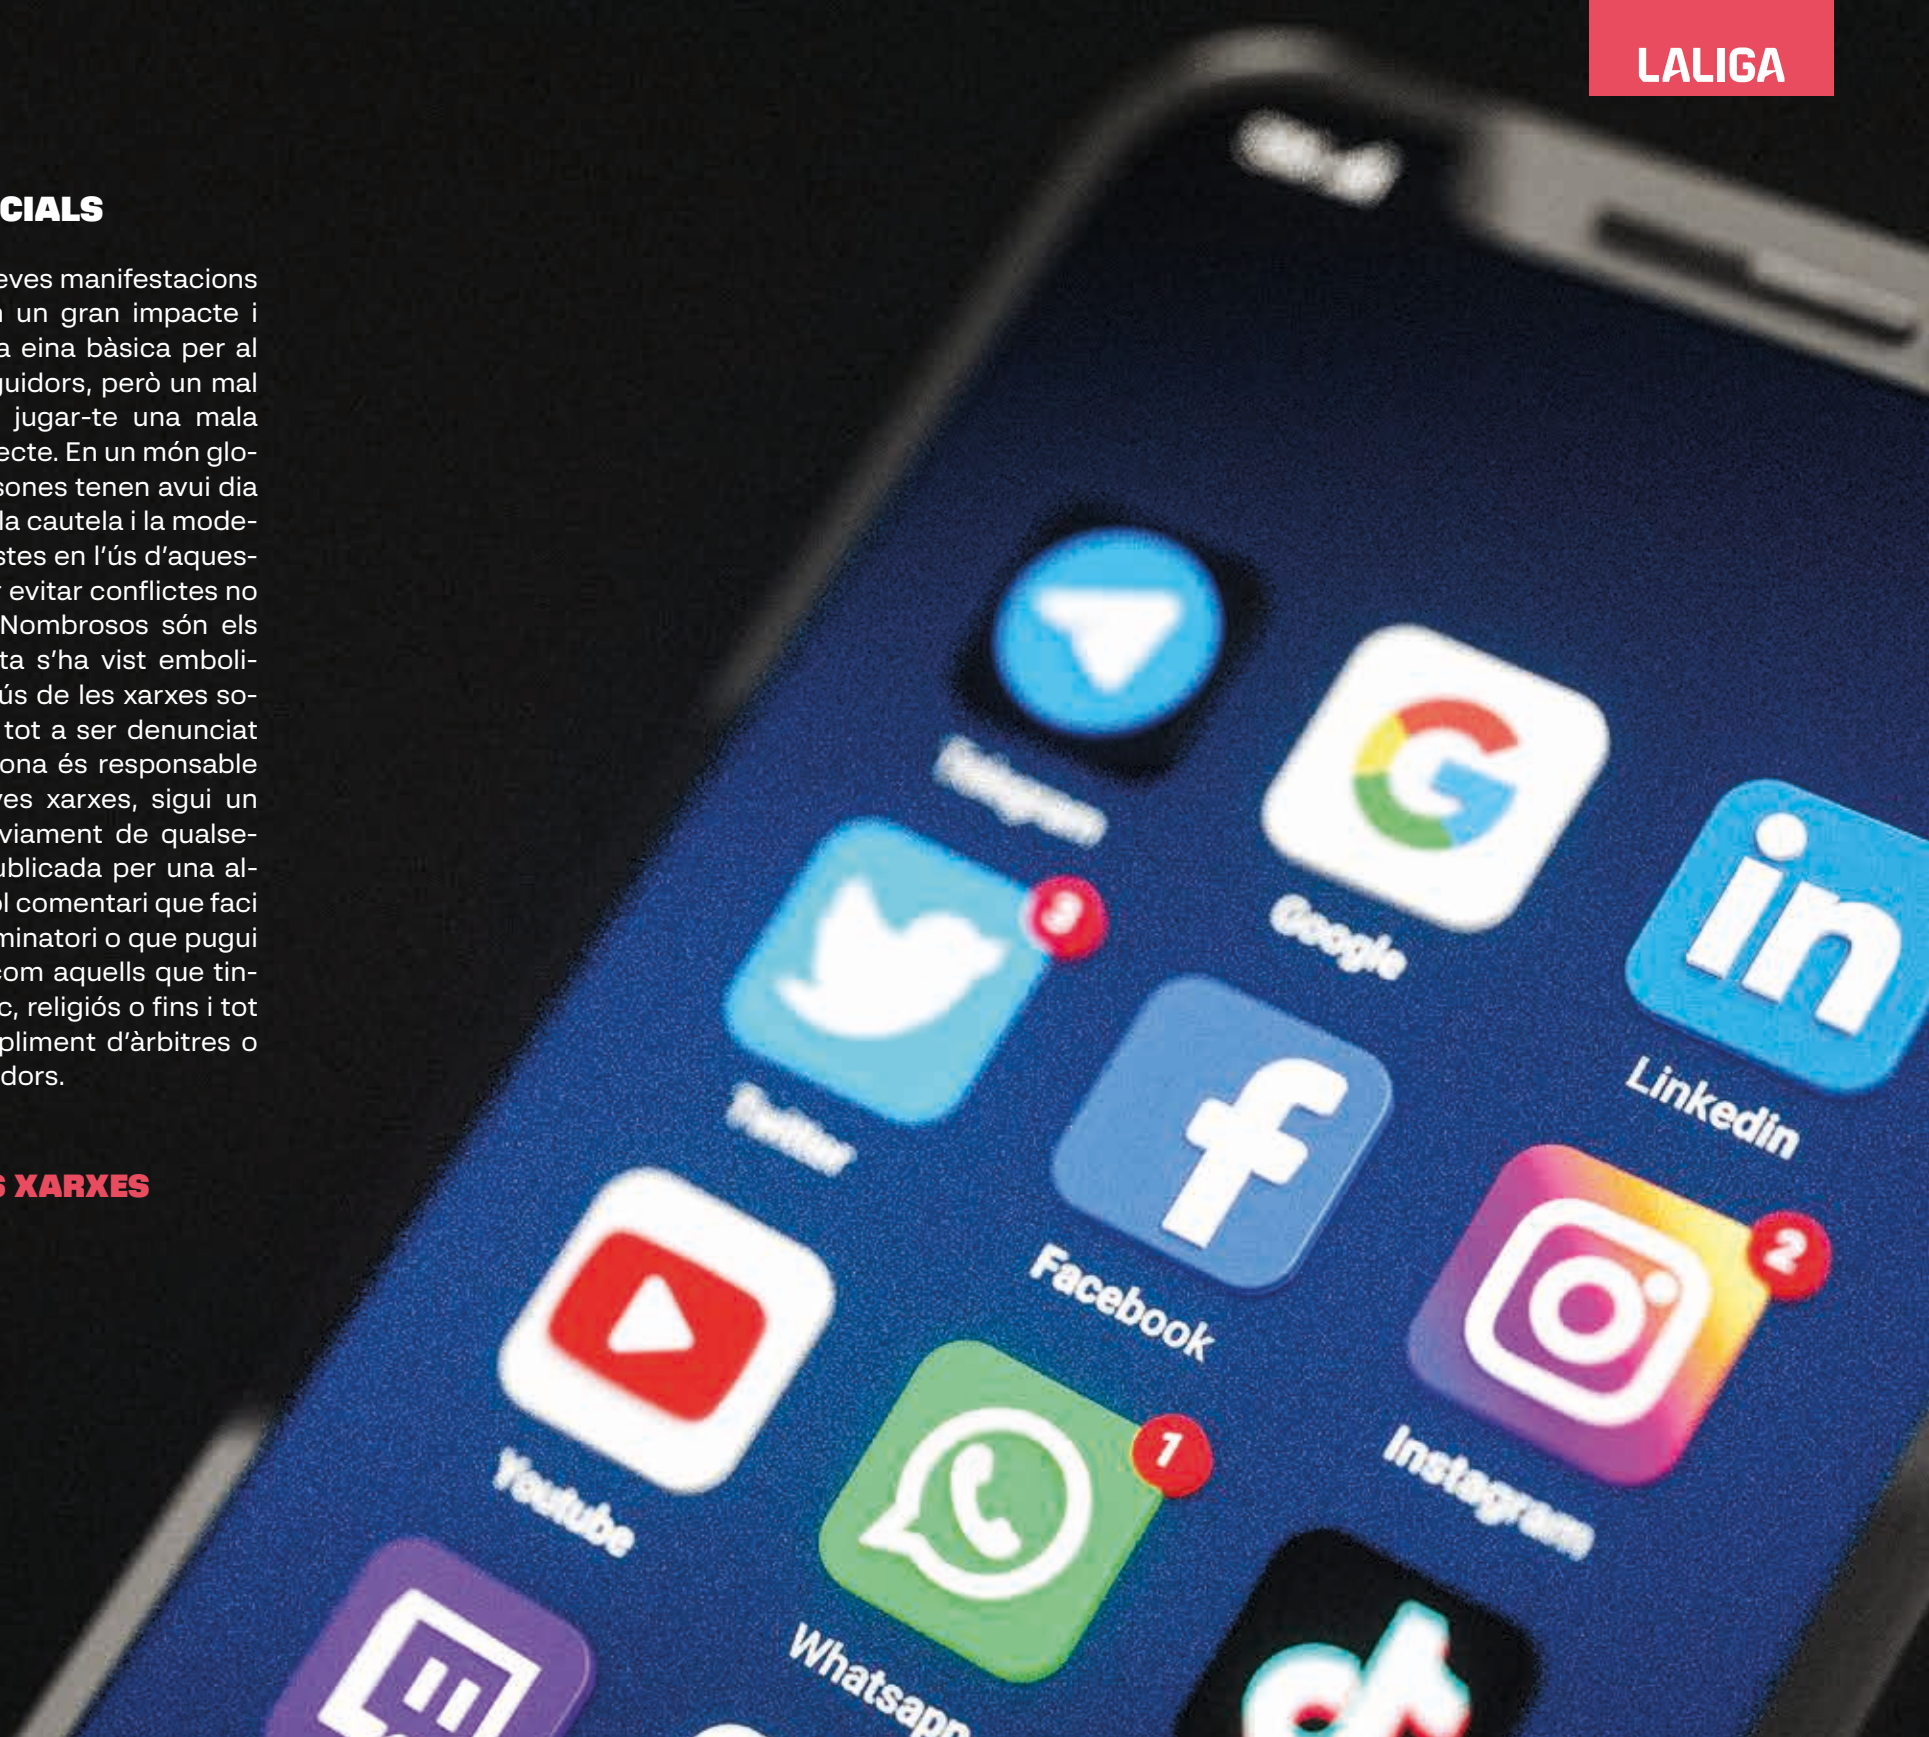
LALIGA

CIALS

eves manifestacions un gran impacte i a eina bàsica per al uidors, però un mal jugar-te una mala ecte. En un món glosones tenen avui dia la cautela i la modestes en l'ús d'aques- evitar conflictes no Nombrosos són els ta s'ha vist emboliús de les xarxes so- tot a ser denunciat ona és responsable es xarxes, sigui un viament de qualseublicada per una al- l comentari que faci minatori o que pugui om aquells que tinc, religiós o fins i tot pliment d'àrbitres o dors.

XARXES

Telegram
Google
Linkedin
Twitter
3
Facebook
Youtube
Instagram
2
Whatsapp
1